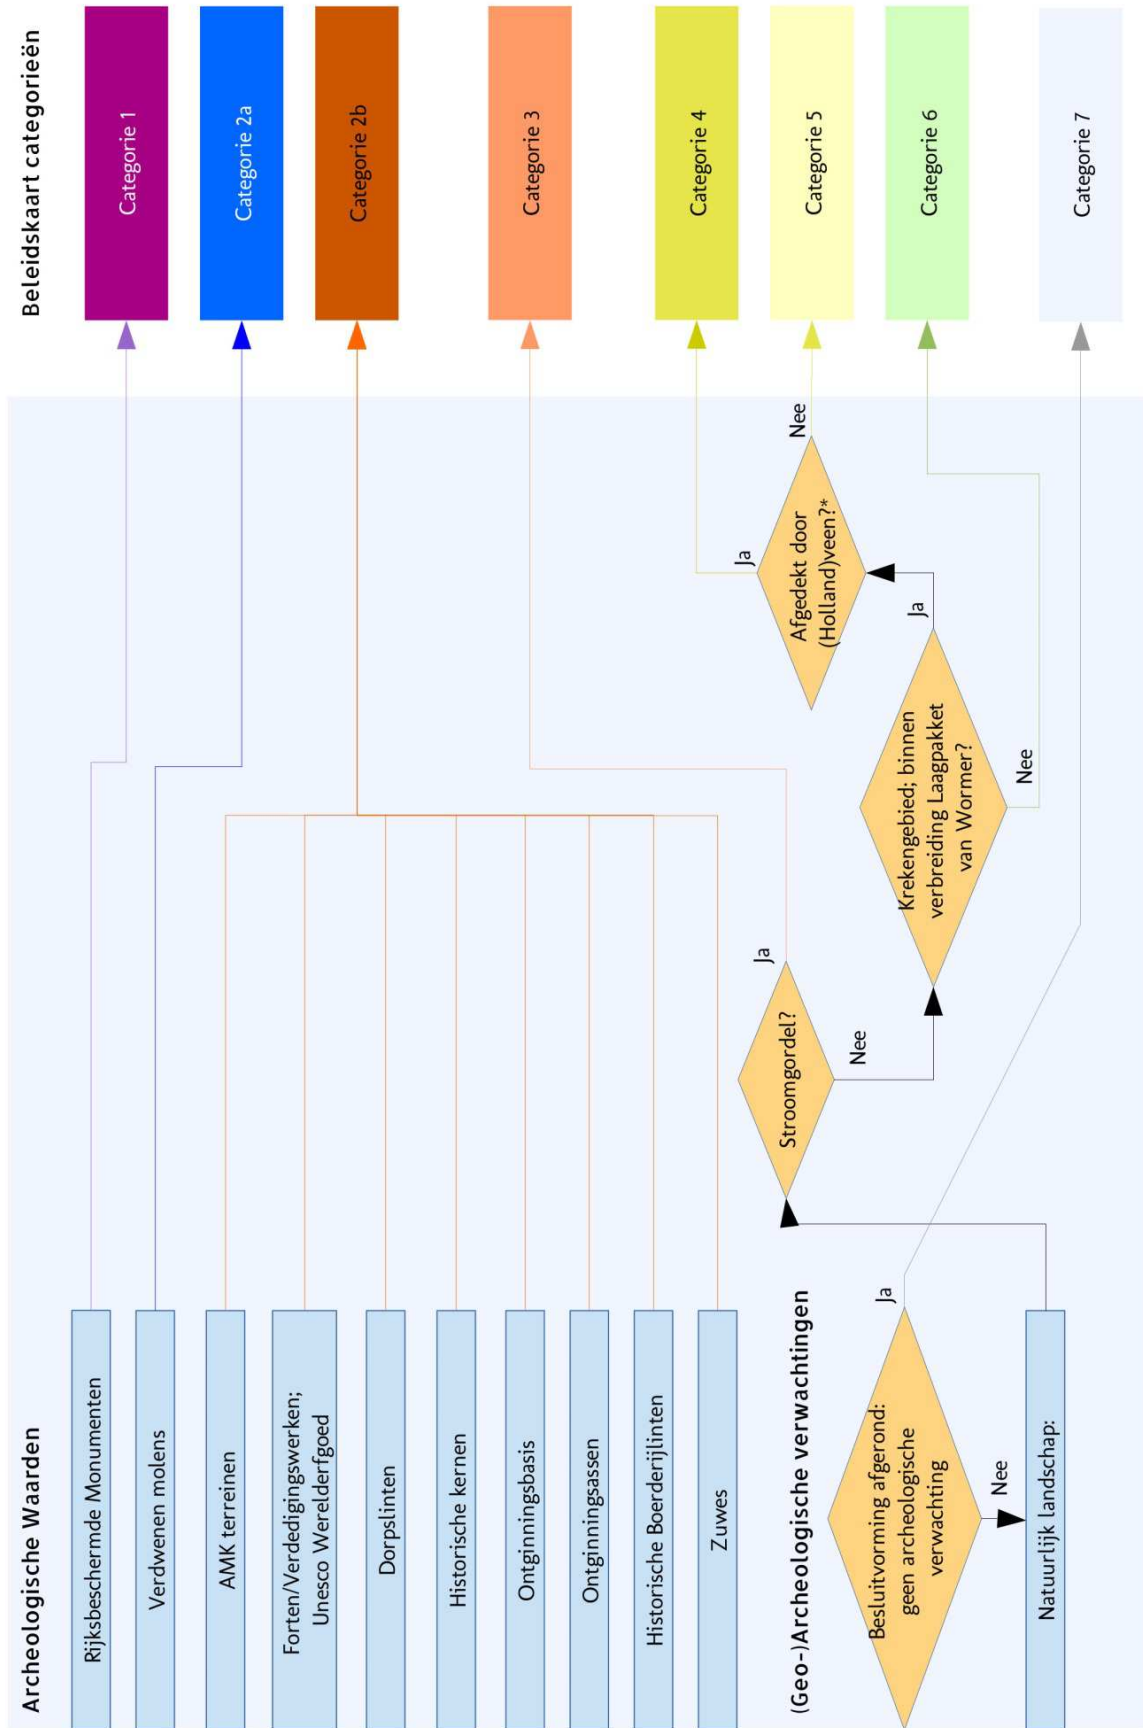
Beleidskaart categorieën

Categorie 1

Categorie 2a

Categorie 2b

Categorie 3

Categorie 4

Categorie 5

Categorie 6

Categorie 7

Archeologische Waarden

Rijksbeschermde Monumenten

Verdwenen molens

AMK terreinen

Forten/Verdedigingswerken; Unesco Werelderfgoed

Dorpslinten

Historische kernen

Ontginningsbasis

Ontginningsassen

Historische Boerderijlinten

Zuwes

(Geo-)Archeologische verwachtingen

Besluitvorming afgerond: geen archeologische verwachting

Ja

Nee

Natuurlijk landschap:

Stroomgordel?

Ja

Nee

Krekengebied; binnen verbreiding Laagpakket van Wormer?

Ja

Nee

Afgedekt door (Holland)veen?*

Ja

Nee